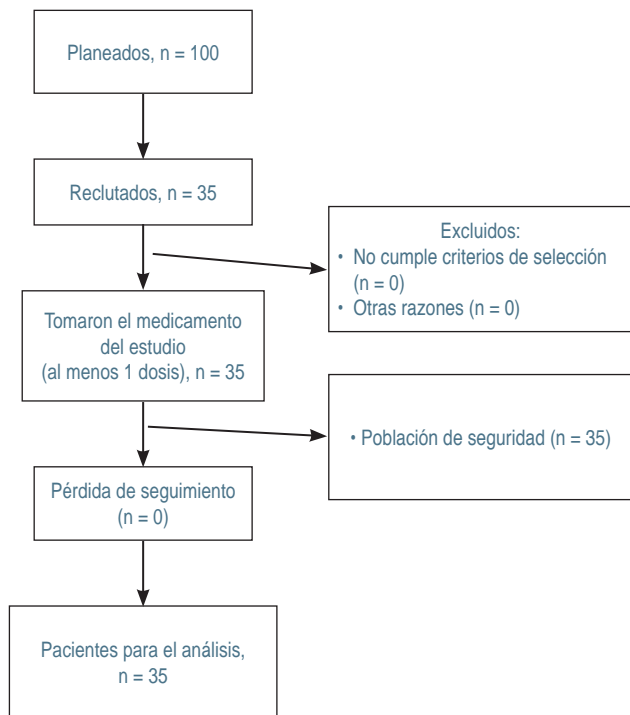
Planeados, n = 100

Reclutados, n = 35

Excluidos:
• No cumple criterios de selección (n = 0)
• Otras razones (n = 0)

Tomaron el medicamento del estudio (al menos 1 dosis), n = 35

• Población de seguridad (n = 35)

Pérdida de seguimiento (n = 0)

Pacientes para el análisis, n = 35